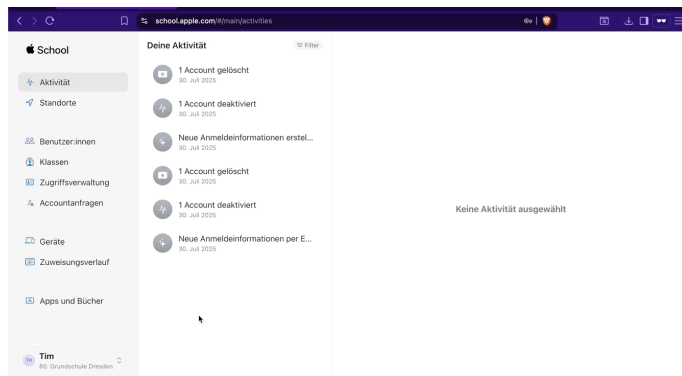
school.apple.com/#/main/activities

School

Aktivität
Standorte

Benutzer:innen
Klassen
Zugriffsverwaltung
Accountanfragen

Geräte
Zuweisungsverlauf

Apps und Bücher

TH Tim
80. Grundschule Dresden

Deine Aktivität
Filter

1 Account gelöscht
30. Juli 2025

1 Account deaktiviert
30. Juli 2025

Neue Anmeldeinformationen erstel...
30. Juli 2025

1 Account gelöscht
30. Juli 2025

1 Account deaktiviert
30. Juli 2025

Neue Anmeldeinformationen per E...
30. Juli 2025

Keine Aktivität ausgewählt